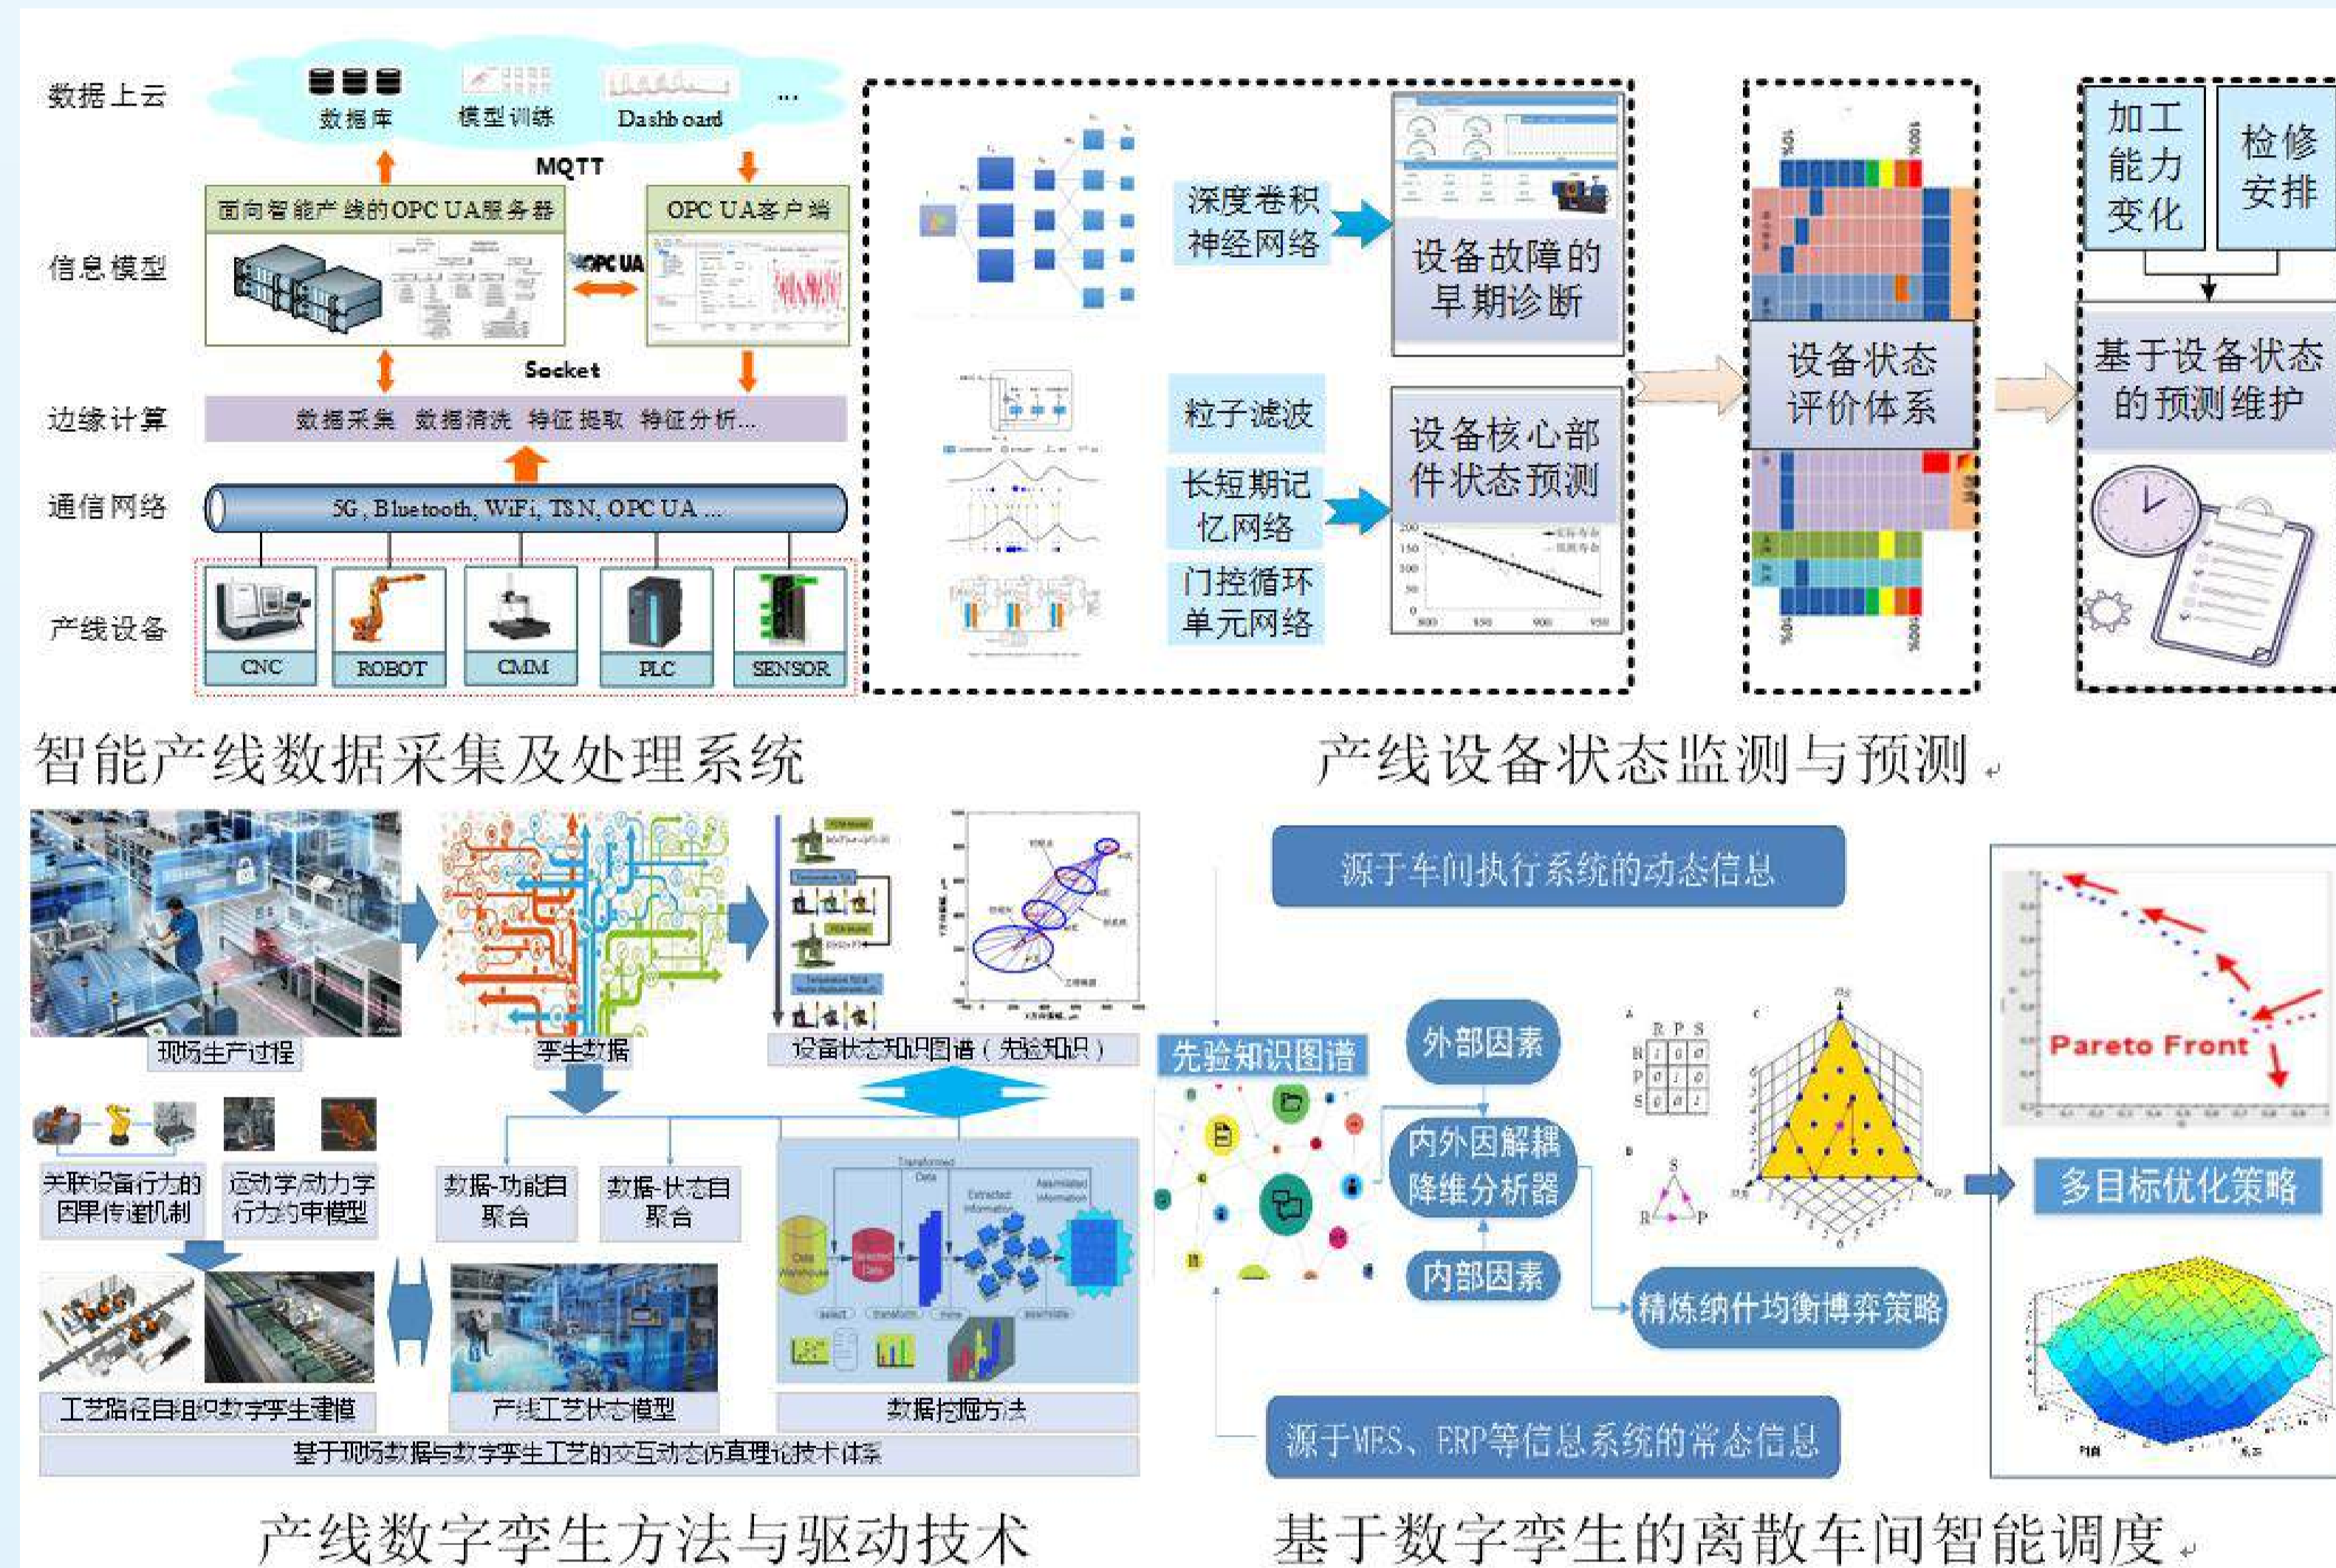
数据上云
数据库 模型训练 Dashboard ...
MQTT
面向智能产线的OPC UA服务器
OPC UA客户端
信息模型
OPC UA
Socket
边缘计算
数据采集 数据清洗 特征提取 特征分析...
通信网络
5G, Bluetooth, WiFi, TSN, OPC UA ...
产线设备
CNC ROBOT CMM PLC SENSOR

深度卷积神经网络
设备故障的早期诊断
粒子滤波
长短期记忆网络
门控循环单元网络
设备核心部件状态预测
设备状态评价体系
加工能力变化
检修安排
基于设备状态的预测维护

智能产线数据采集及处理系统
产线设备状态监测与预测

现场生产过程
孪生数据
设备状态知识图谱（先验知识）
关联设备行为的因果传递机制
运动学/动力学行为约束模型
数据-功能自聚合
数据-状态自聚合
工艺路径自组织数字孪生建模
产线工艺状态模型
数据挖掘方法
基于现场数据与数字孪生工艺的交互动态仿真理论技术体系

源于车间执行系统的动态信息
先验知识图谱
外部因素
内外因解耦降维分析器
内部因素
精炼纳什均衡博弈策略
Pareto Front
多目标优化策略
源于MES、ERP等信息系统的常态信息

产线数字孪生方法与驱动技术
基于数字孪生的离散车间智能调度